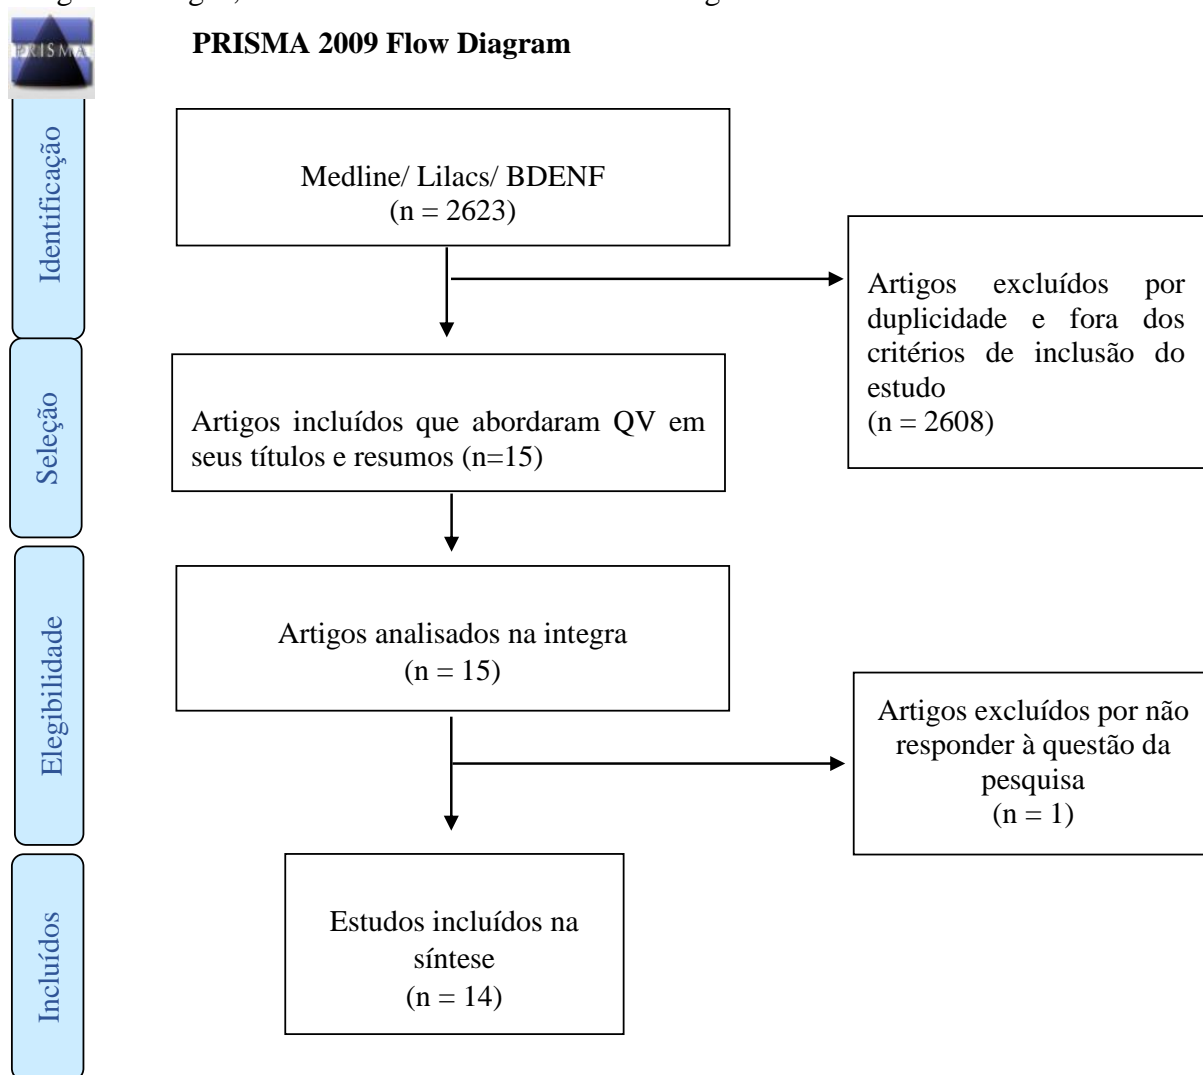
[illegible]

PRISMA

PRISMA 2009 Flow Diagram

Identificação

Medline/ Lilacs/ BDENF
(n = 2623)

Artigos excluídos por duplicidade e fora dos critérios de inclusão do estudo
(n = 2608)

Seleção

Artigos incluídos que abordaram QV em seus títulos e resumos (n=15)

Elegibilidade

Artigos analisados na integra
(n = 15)

Artigos excluídos por não responder à questão da pesquisa
(n = 1)

Incluídos

Estudos incluídos na síntese
(n = 14)